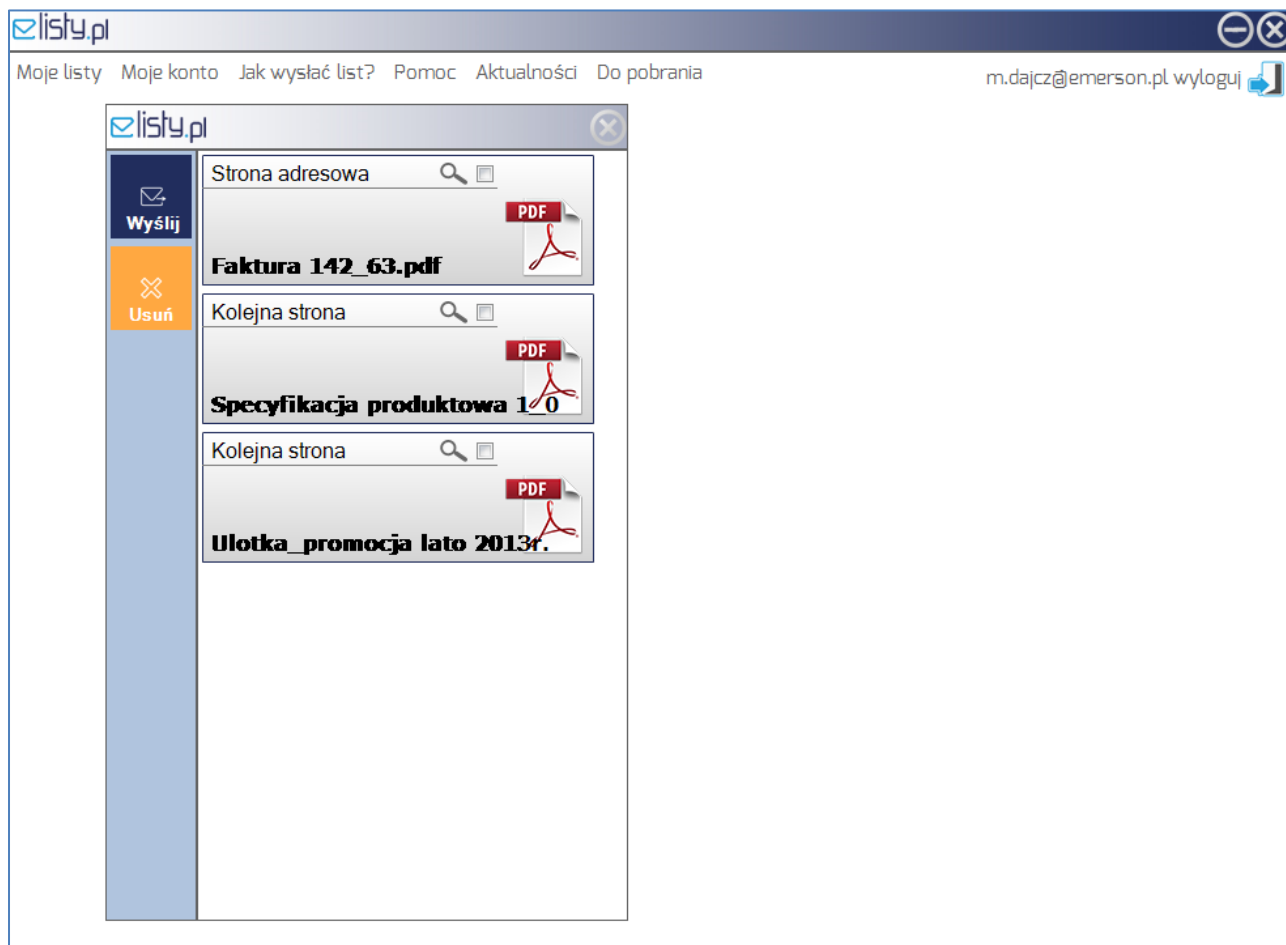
listy.pl

Moje listy Moje konto Jak wysłać list? Pomoc Aktualności Do pobrania

m.dajcz@emerson.pl wyloguj

listy.pl

Wyślij

Usuń

Strona adresowa

PDF

Faktura 142_63.pdf

Kolejna strona

PDF

Specyfikacja produktowa 1_0

Kolejna strona

PDF

Ulotka_promocja lato 2013r.